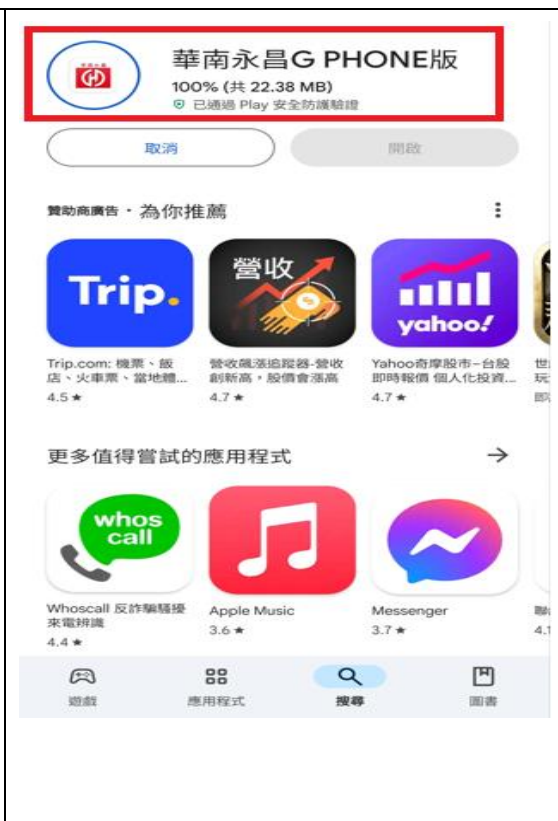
華南永昌G PHONE版
100% (共 22.38 MB)
已通過 Play 安全防護驗證

取消
開啟

贊助商廣告 · 為你推薦

Trip.
Trip.com: 機票、飯店、火車票、當地體...
4.5 ★

營收
營收飆漲追蹤器-營收創新高，股價會漲高
4.7 ★

yahoo!
Yahoo奇摩股市-台股即時報價 個人化投資...
4.7 ★

世
玩
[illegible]

更多值得嘗試的應用程式

whos call
Whoscall 反詐騙騷擾來電辨識
4.4 ★

Apple Music
3.6 ★

Messenger
3.7 ★

聊
4.1

遊戲
應用程式
搜尋
圖書